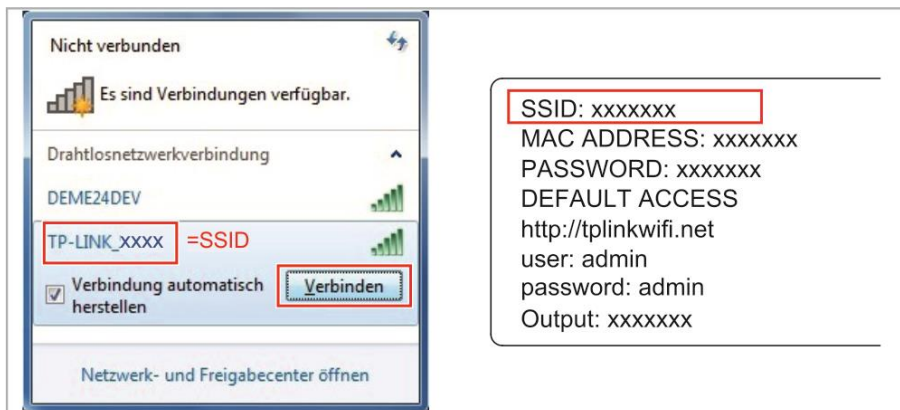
Nicht verbunden

Es sind Verbindungen verfügbar.

Drahtlosnetzwerkverbindung

DEME24DEV

TP-LINK_XXXX =SSID

Verbindung automatisch herstellen

Verbinden

Netzwerk- und Freigabecenter öffnen

SSID: xxxxxxx
MAC ADDRESS: xxxxxxx
PASSWORD: xxxxxxx
DEFAULT ACCESS
http://tplinkwifi.net
user: admin
password: admin
Output: xxxxxxx